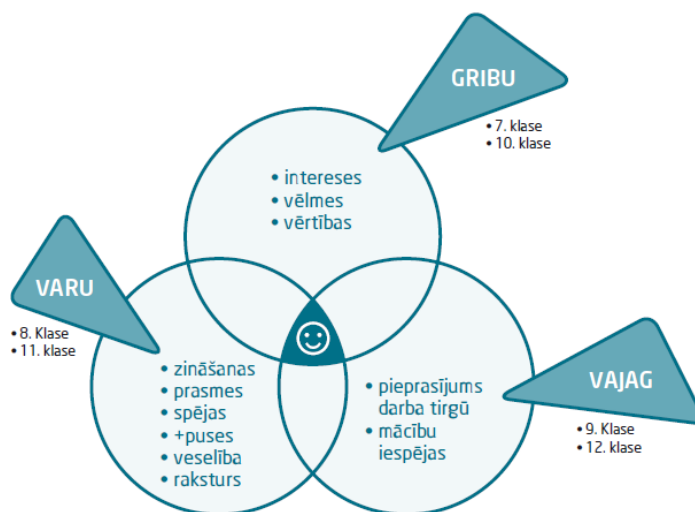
GRIBU

• 7. klase
• 10. klase

• intereses
• vēlmes
• vērtības

VARU

• 8. Klase
• 11. klase

• zināšanas
• prasmes
• spējas
• +puses
• veselība
• raksturs

• pieprasījums darba tirgū
• mācību iespējas

VAJAG

• 9. Klase
• 12. klase